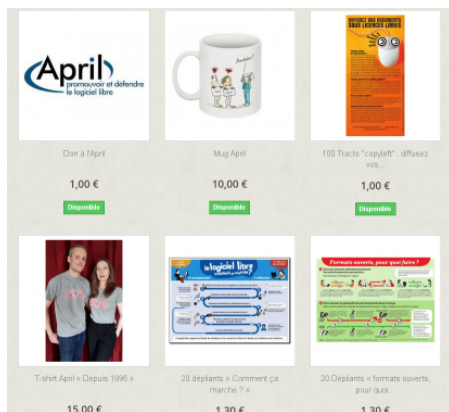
April
promouvoir et défendre le logiciel libre

Don à l'April

1,00 €

Disponible

Bonjour !

Mug April

10,00 €

Disponible

DIFFUSEZ VOS DOCUMENTS SOUS LICENCES LIBRES

100 Tracts "copyleft" : diffusez vos...

1,00 €

Disponible

T-shirt April « Depuis 1996 »

15,00 €

le logiciel libre

20 dépliants « Comment ça marche ? »

1,30 €

Formats ouverts, pour quoi faire ?

20 Dépliants « formats ouverts, pour quoi...

1,30 €